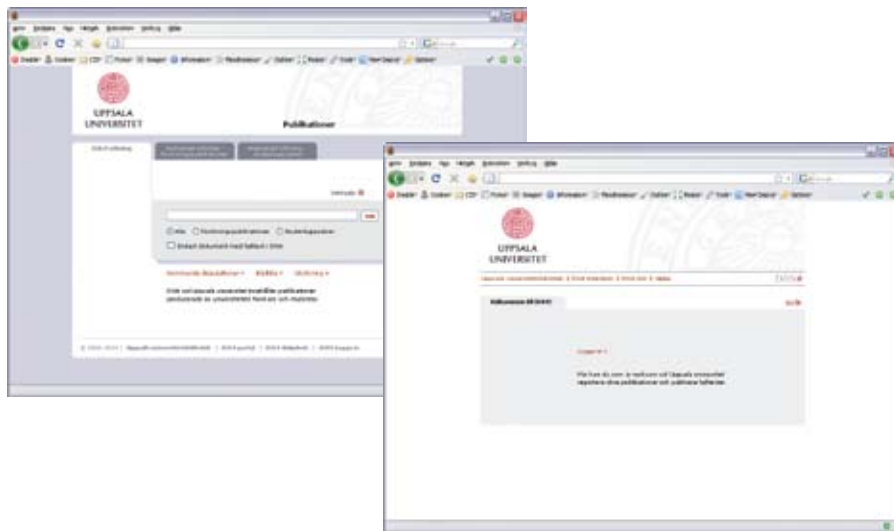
UPPSALA UNIVERSITET

Publikationer

Enkel sökning

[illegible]

Sök

Alla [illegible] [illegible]

Endast dokument med fulltext i DiVA

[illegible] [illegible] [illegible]

Hitta vid Uppsala universitet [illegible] publikationer producerade av universitetets forskare och studenter.

UPPSALA UNIVERSITET

Välkommen till DiVA

Logga in

Här kan du som är verksam vid Uppsala universitet registrera dina publikationer och publicera fulltexter.